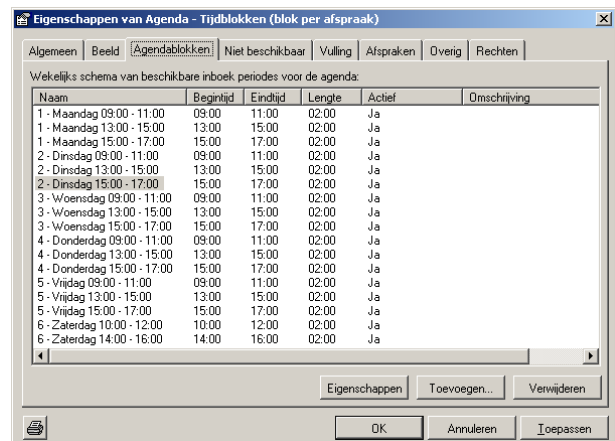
Eigenschappen van Agenda - Tijdblokken (blok per afspraak)

Algemeen | Beeld | Agendablokken | Niet beschikbaar | Vulling | Afspraken | Overig | Rechten

Wekelijks schema van beschikbare inboek periodes voor de agenda:

| Naam | Begintijd | Eindtijd | Lengte | Actief | Omschrijving |
|---|---|---|---|---|---|
| 1 - Maandag 09:00 - 11:00 | 09:00 | 11:00 | 02:00 | Ja | |
| 1 - Maandag 13:00 - 15:00 | 13:00 | 15:00 | 02:00 | Ja | |
| 1 - Maandag 15:00 - 17:00 | 15:00 | 17:00 | 02:00 | Ja | |
| 2 - Dinsdag 09:00 - 11:00 | 09:00 | 11:00 | 02:00 | Ja | |
| 2 - Dinsdag 13:00 - 15:00 | 13:00 | 15:00 | 02:00 | Ja | |
| 2 - Dinsdag 15:00 - 17:00 | 15:00 | 17:00 | 02:00 | Ja | |
| 3 - Woensdag 09:00 - 11:00 | 09:00 | 11:00 | 02:00 | Ja | |
| 3 - Woensdag 13:00 - 15:00 | 13:00 | 15:00 | 02:00 | Ja | |
| 3 - Woensdag 15:00 - 17:00 | 15:00 | 17:00 | 02:00 | Ja | |
| 4 - Donderdag 09:00 - 11:00 | 09:00 | 11:00 | 02:00 | Ja | |
| 4 - Donderdag 13:00 - 15:00 | 13:00 | 15:00 | 02:00 | Ja | |
| 4 - Donderdag 15:00 - 17:00 | 15:00 | 17:00 | 02:00 | Ja | |
| 5 - Vrijdag 09:00 - 11:00 | 09:00 | 11:00 | 02:00 | Ja | |
| 5 - Vrijdag 13:00 - 15:00 | 13:00 | 15:00 | 02:00 | Ja | |
| 5 - Vrijdag 15:00 - 17:00 | 15:00 | 17:00 | 02:00 | Ja | |
| 6 - Zaterdag 10:00 - 12:00 | 10:00 | 12:00 | 02:00 | Ja | |
| 6 - Zaterdag 14:00 - 16:00 | 14:00 | 16:00 | 02:00 | Ja | |

Eigenschappen | Toevoegen... | Verwijderen

OK | Annuleren | Toepassen